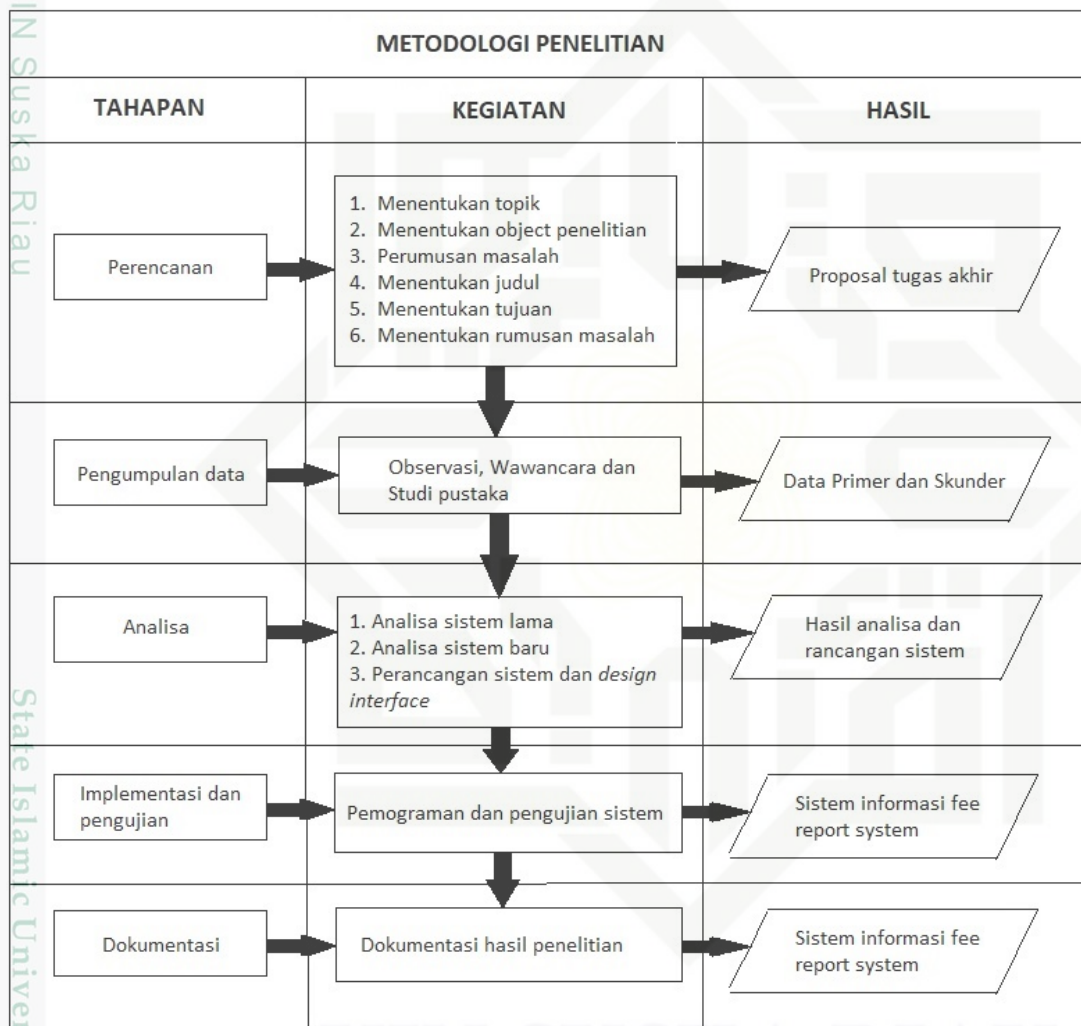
IN Suska Riau

State Islamic Univer

METODOLOGI PENELITIAN

| TAHAPAN | KEGIATAN | HASIL |
|---|---|---|
| Perencanaan | 1. Menentukan topik<br>2. Menentukan object penelitian<br>3. Perumusan masalah<br>4. Menentukan judul<br>5. Menentukan tujuan<br>6. Menentukan rumusan masalah | Proposal tugas akhir |
| Pengumpulan data | Observasi, Wawancara dan Studi pustaka | Data Primer dan Skunder |
| Analisa | 1. Analisa sistem lama<br>2. Analisa sistem baru<br>3. Perancangan sistem dan *design interface* | Hasil analisa dan rancangan sistem |
| Implementasi dan pengujian | Pemograman dan pengujian sistem | Sistem informasi fee report system |
| Dokumentasi | Dokumentasi hasil penelitian | Sistem informasi fee report system |